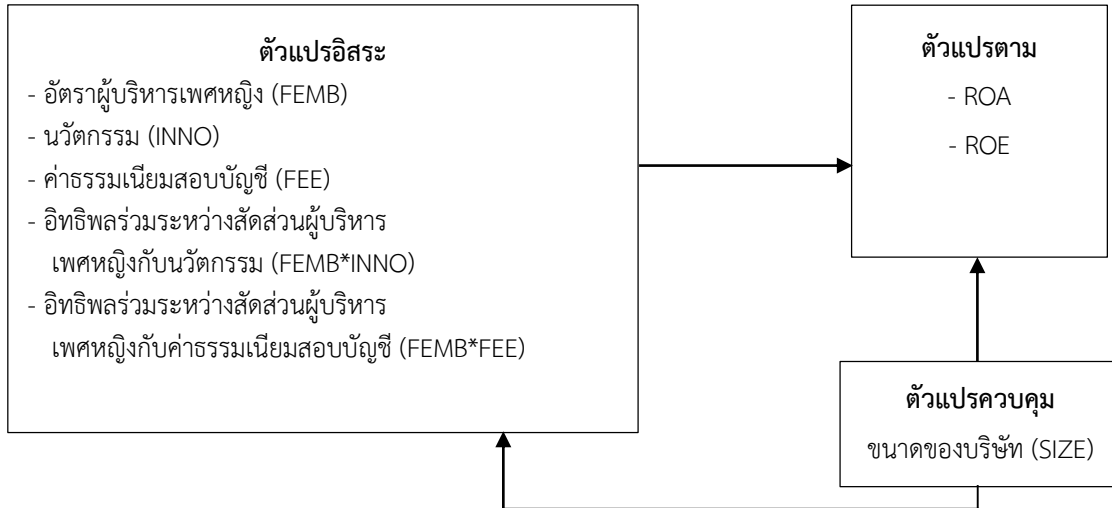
ตัวแปรอิสระ
- อัตราผู้บริหารเพศหญิง (FEMB)
- นวัตกรรม (INNO)
- ค่าธรรมเนียมสอบบัญชี (FEE)
- อิทธิพลร่วมระหว่างสัดส่วนผู้บริหารเพศหญิงกับนวัตกรรม (FEMB*INNO)
- อิทธิพลร่วมระหว่างสัดส่วนผู้บริหารเพศหญิงกับค่าธรรมเนียมสอบบัญชี (FEMB*FEE)

ตัวแปรตาม
- ROA
- ROE

ตัวแปรควบคุม
ขนาดของบริษัท (SIZE)